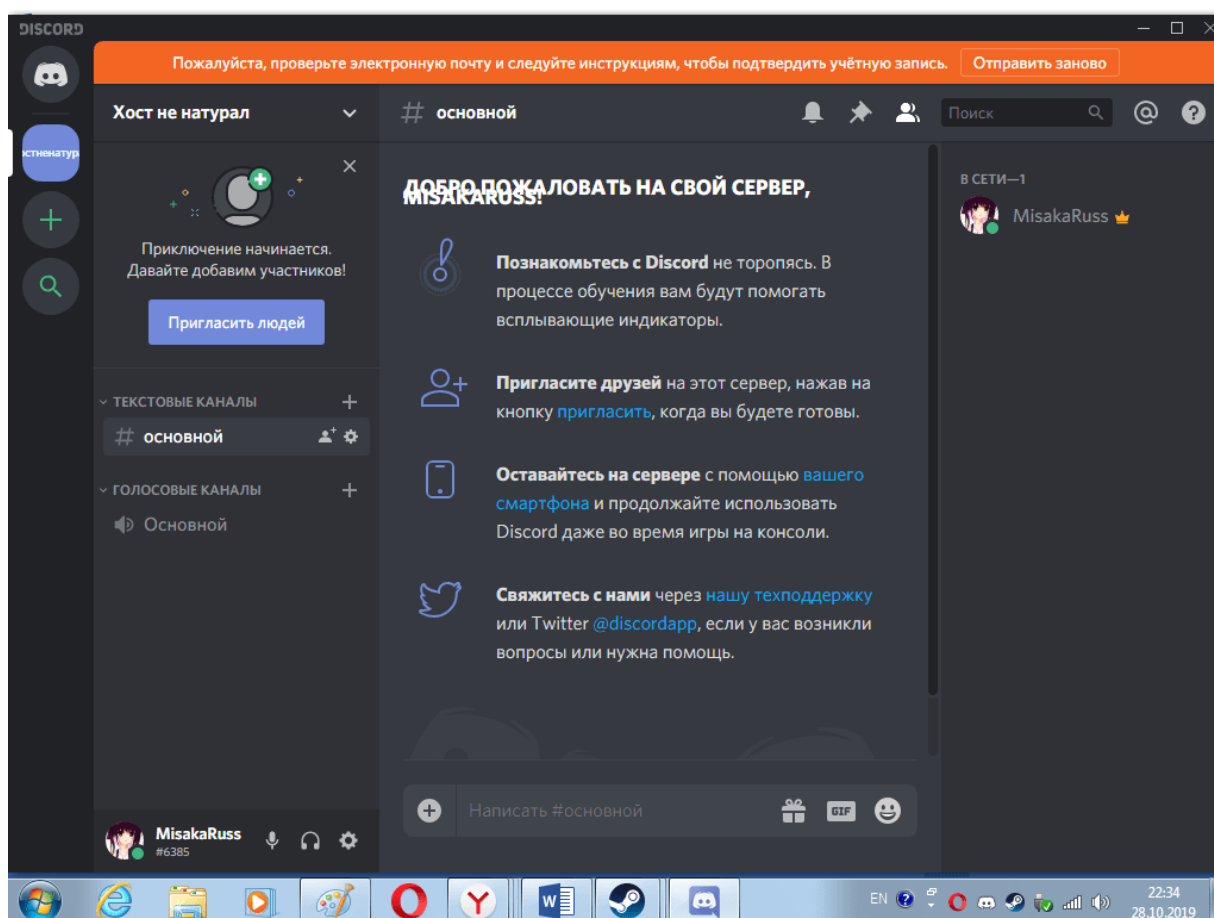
DISCORD

Пожалуйста, проверьте электронную почту и следуйте инструкциям, чтобы подтвердить учётную запись. Отправить заново

Хост не натурал

# основной

Поиск

@ ?

остненатур

Приключение начинается. Давайте добавим участников!

Пригласить людей

ТЕКСТОВЫЕ КАНАЛЫ

# основной

ГОЛОСОВЫЕ КАНАЛЫ

Основной

ДОБРО ПОЖАЛОВАТЬ НА СВОЙ СЕРВЕР, MISAKARUSS!

**Познакомьтесь с Discord** не торопясь. В процессе обучения вам будут помогать всплывающие индикаторы.

**Пригласите друзей** на этот сервер, нажав на кнопку пригласить, когда вы будете готовы.

**Оставайтесь на сервере** с помощью вашего смартфона и продолжайте использовать Discord даже во время игры на консоли.

**Свяжитесь с нами** через нашу техподдержку или Twitter @discordapp, если у вас возникли вопросы или нужна помощь.

В СЕТИ—1

MisakaRuss

Написать #основной

GIF

MisakaRuss
#6385

EN

22:34
28.10.2019